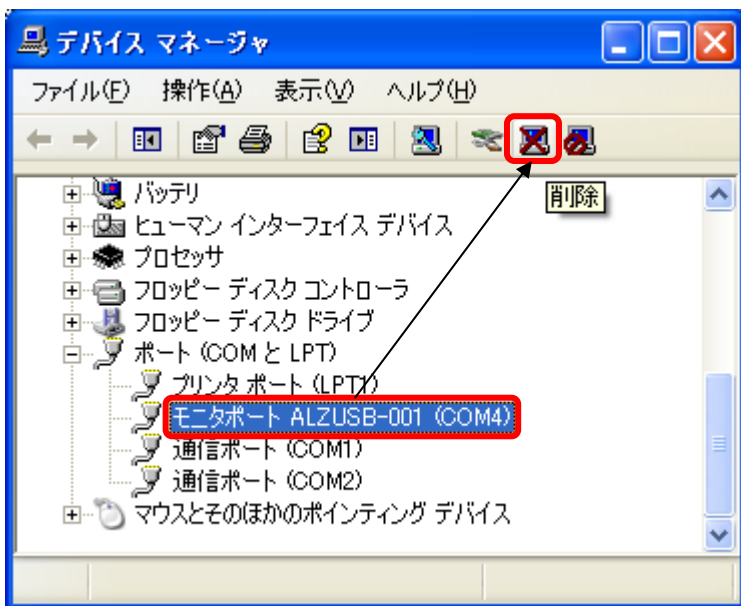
デバイス マネージャ

ファイル(F) 操作(A) 表示(V) ヘルプ(H)

削除

バッテリ
ヒューマン インターフェイス デバイス
プロセッサ
フロッピー ディスク コントローラ
フロッピー ディスク ドライブ
ポート (COM と LPT)
プリンタ ポート (LPT1)
モニタポート ALZUSB-001 (COM4)
通信ポート (COM1)
通信ポート (COM2)
マウスとそのほかのポインティング デバイス